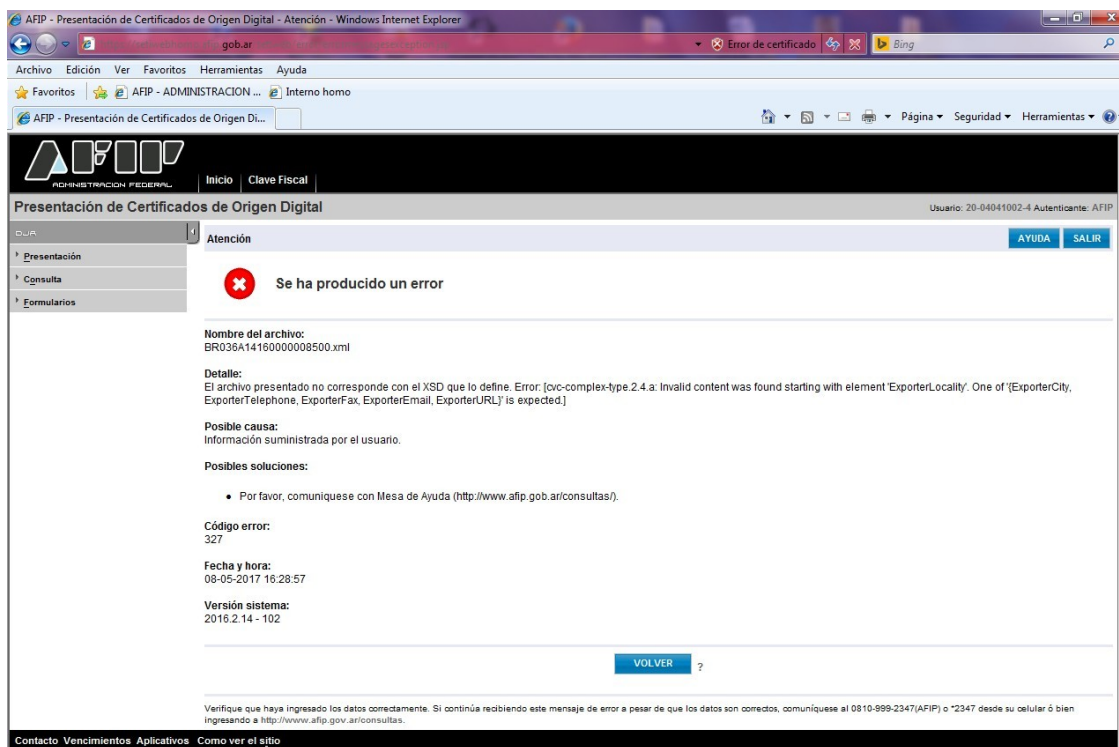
AFIP - Presentación de Certificados de Origen Digital - Atención - Windows Internet Explorer

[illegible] gob.ar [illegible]

Error de certificado

Bing

Archivo Edición Ver Favoritos Herramientas Ayuda

Favoritos AFIP - ADMINISTRACION ... Interno homo

AFIP - Presentación de Certificados de Origen Di...

Página ▾ Seguridad ▾ Herramientas ▾

AFIP
ADMINISTRACION FEDERAL

Inicio Clave Fiscal

Presentación de Certificados de Origen Digital

Usuario: 20-04041002-4 Autenticante: AFIP

DJA

Presentación

Consulta

Formularios

Atención

AYUDA SALIR

Se ha producido un error

Nombre del archivo:
BR036A14160000008500.xml

Detalle:
El archivo presentado no corresponde con el XSD que lo define. Error: [cvc-complex-type.2.4.a: Invalid content was found starting with element 'ExporterLocality'. One of '{ExporterCity, ExporterTelephone, ExporterFax, ExporterEmail, ExporterURL}' is expected.]

Posible causa:
Información suministrada por el usuario.

Posibles soluciones:

• Por favor, comuniquese con Mesa de Ayuda (http://www.afip.gob.ar/consultas/).

Código error:
327

Fecha y hora:
08-05-2017 16:28:57

Versión sistema:
2016.2.14 - 102

VOLVER ?

Verifique que haya ingresado los datos correctamente. Si continúa recibiendo este mensaje de error a pesar de que los datos son correctos, comuníquese al 0810-999-2347(AFIP) o *2347 desde su celular ó bien ingresando a http://www.afip.gov.ar/consultas.

Contacto Vencimientos Aplicativos Como ver el sitio